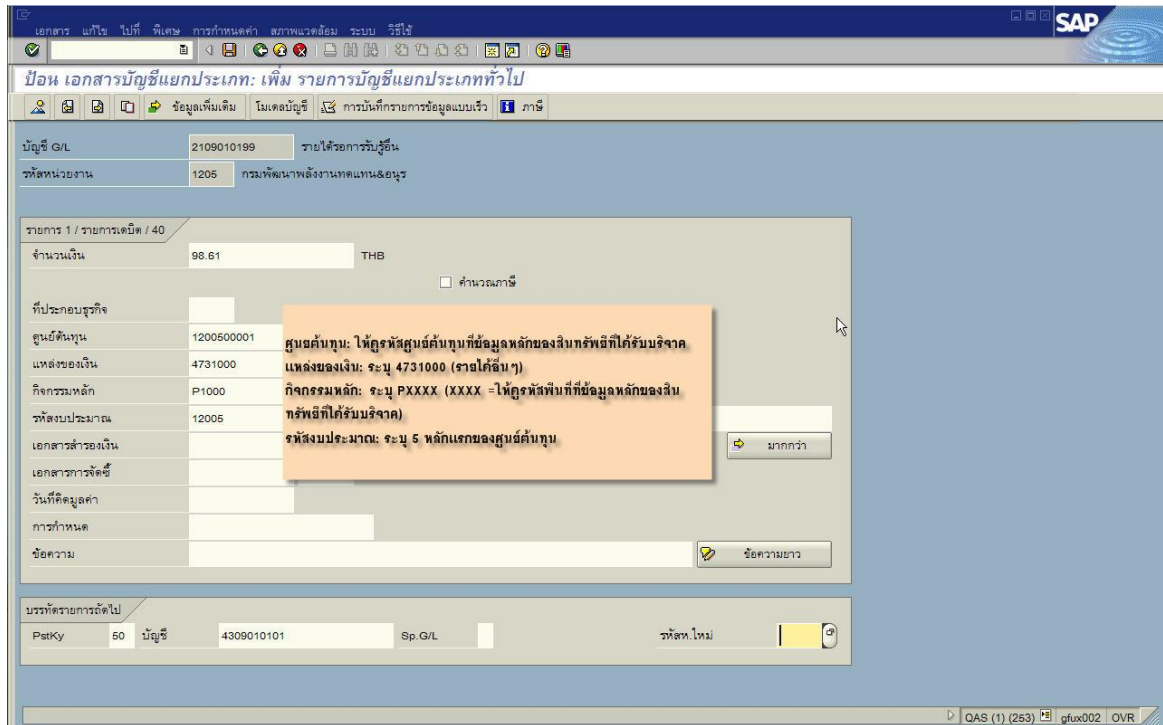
เอกสาร แก้ไข ไปที่ พิเศษ การกำหนดค่า สภาพแวดล้อม ระบบ วิธีใช้

SAP

ป้อน เอกสารบัญชีแยกประเภท: เพิ่ม รายการบัญชีแยกประเภททั่วไป

ข้อมูลเพิ่มเติม โมเดลบัญชี การบันทึกรายการข้อมูลแบบเร็ว ภาษี

บัญชี G/L 2109010199 รายได้รอการรับรู้อื่น
รหัสหน่วยงาน 1205 กรมพัฒนาพลังงานทดแทน&อนุร

รายการ 1 / รายการเดบิต / 40
จำนวนเงิน 98.61 THB
คำนวณภาษี
ที่ประกอบธุรกิจ
ศูนย์ต้นทุน 1200500001
แหล่งของเงิน 4731000
กิจกรรมหลัก P1000
รหัสงบประมาณ 12005
เอกสารสำรองเงิน
เอกสารการจัดซื้อ
วันที่คิดมูลค่า
การกำหนด
ข้อความ

ศูนย์ต้นทุน: ให้ดูรหัสศูนย์ต้นทุนที่ข้อมูลหลักของสินทรัพย์ที่ได้รับบริจาค
แหล่งของเงิน: ระบุ 4731000 (รายได้อื่นๆ)
กิจกรรมหลัก: ระบุ PXXXX (XXXX =ให้ดูรหัสพื้นที่ที่ข้อมูลหลักของสินทรัพย์ที่ได้รับบริจาค)
รหัสงบประมาณ: ระบุ 5 หลักแรกของศูนย์ต้นทุน

มากกว่า
ข้อความยาว

บรรทัดรายการถัดไป
PstKy 50 บัญชี 4309010101 Sp.G/L รหัสท.ใหม่

QAS (1) (253) gfux002 OVR